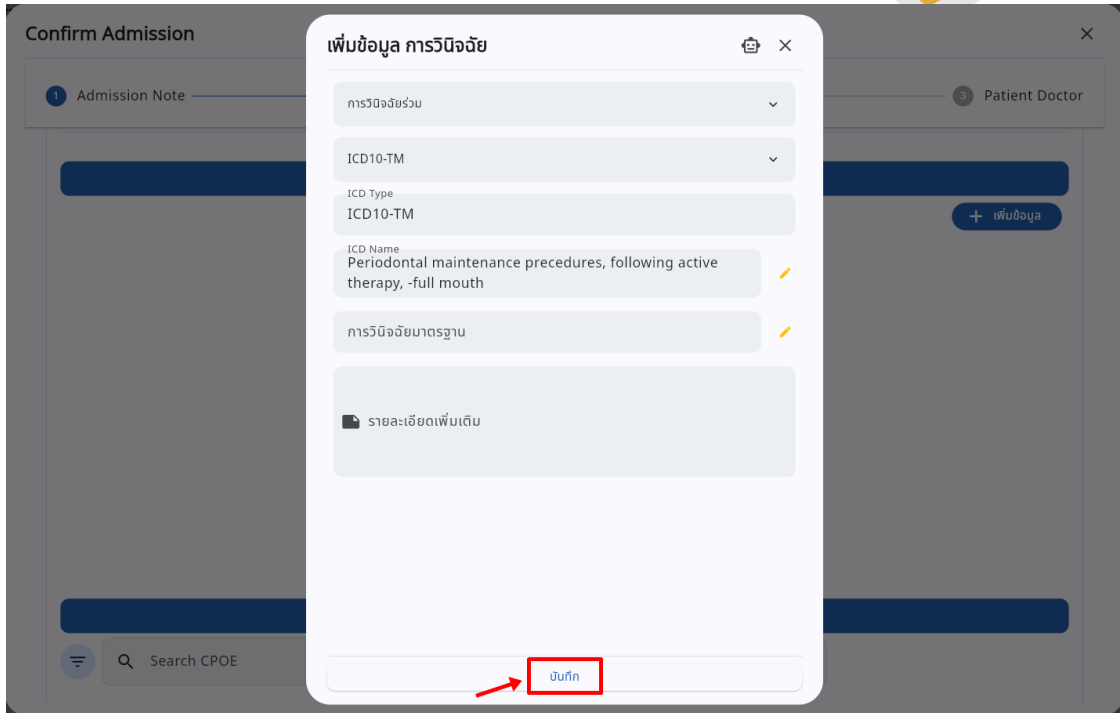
Confirm Admission

1 Admission Note

3 Patient Doctor

+ เพิ่มข้อมูล

Search CPOE

เพิ่มข้อมูล การวินิจฉัย

การวินิจฉัยร่วม

ICD10-TM

ICD Type
ICD10-TM

ICD Name
Periodontal maintenance precedures, following active therapy, -full mouth

การวินิจฉัยมาตรฐาน

รายละเอียดเพิ่มเติม

บันทึก